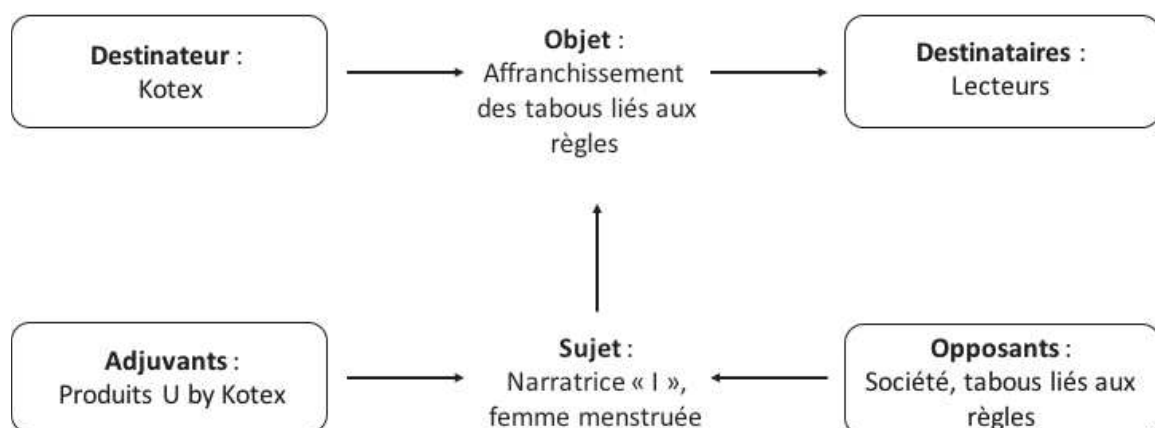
**Destinateur** : Kotex

**Objet** : Affranchissement des tabous liés aux règles

**Destinataires** : Lecteurs

**Adjuvants** : Produits U by Kotex

**Sujet** : Narratrice « I », femme menstruée

**Opposants** : Société, tabous liés aux règles